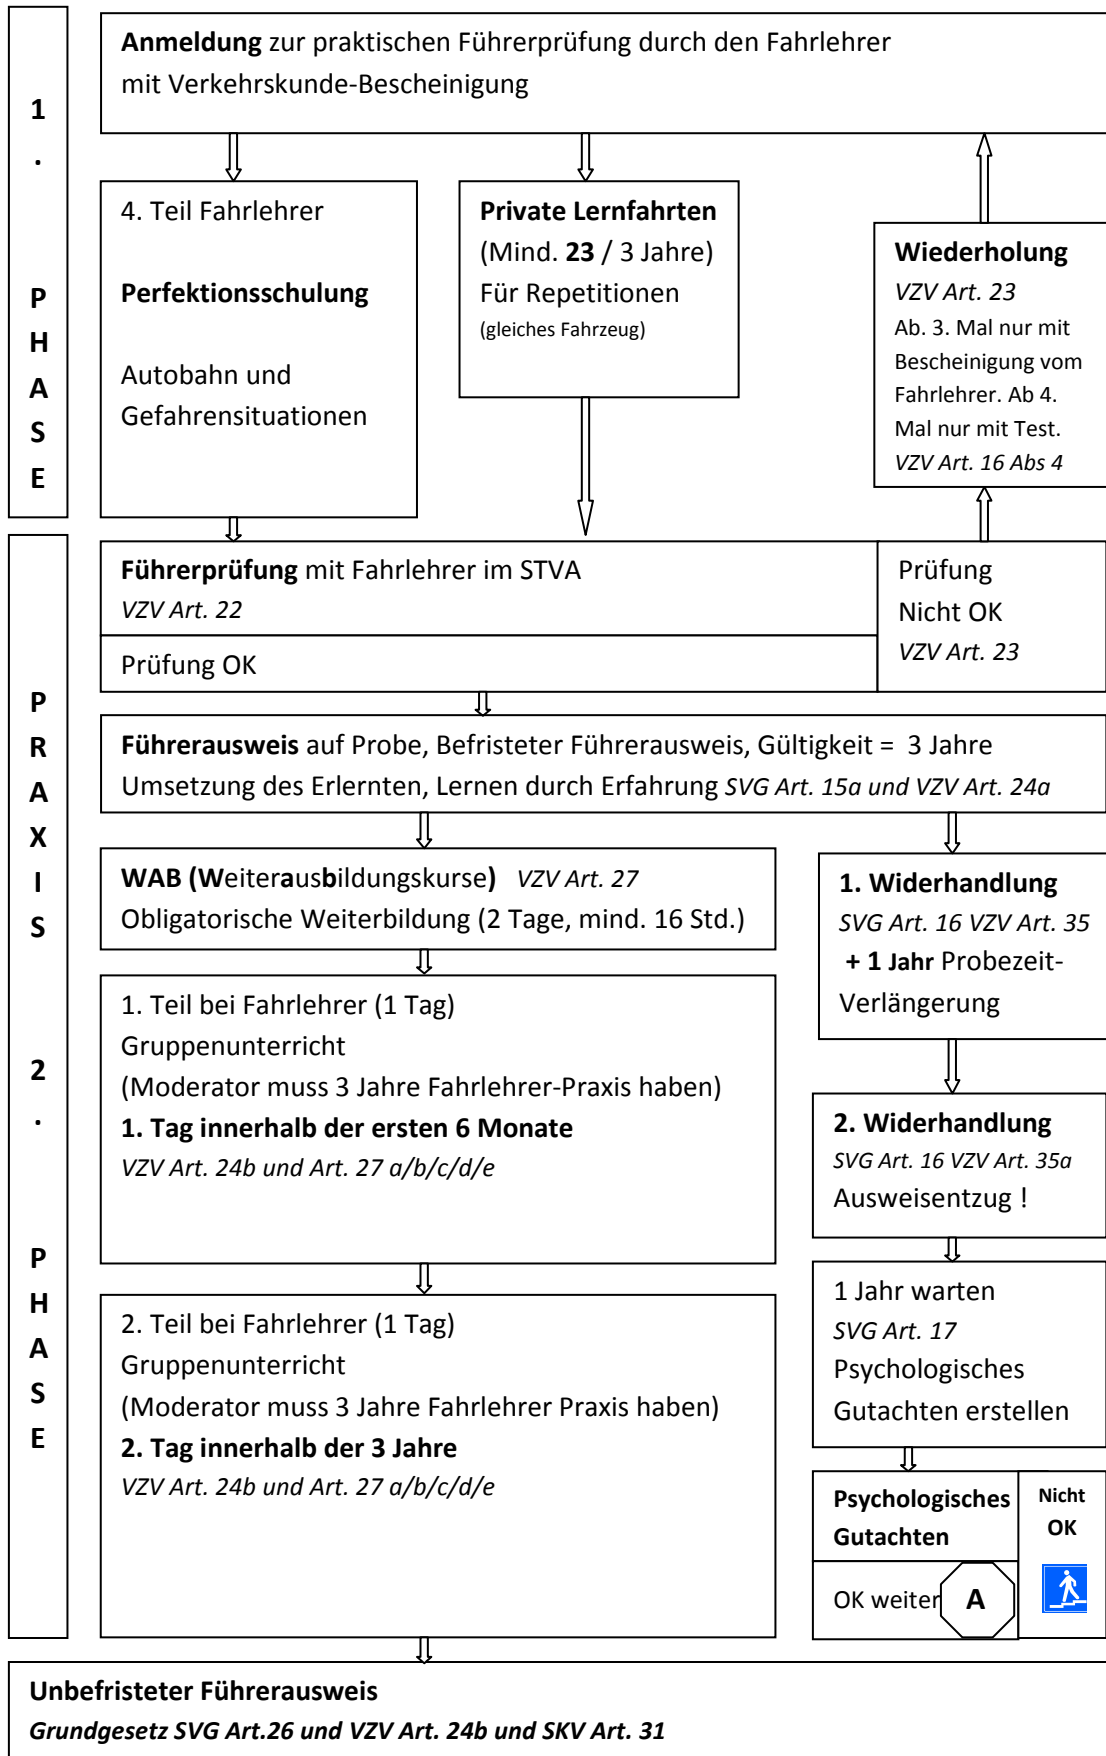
1. PHASE

**Anmeldung** zur praktischen Führerprüfung durch den Fahrlehrer mit Verkehrskunde-Bescheinigung

4. Teil Fahrlehrer

**Perfektionsschulung**

Autobahn und Gefahrensituationen

**Private Lernfahrten**
(Mind. **23** / 3 Jahre)
Für Repetitionen
(gleiches Fahrzeug)

**Wiederholung**
*VZV Art. 23*
Ab. 3. Mal nur mit Bescheinigung vom Fahrlehrer. Ab 4. Mal nur mit Test.
*VZV Art. 16 Abs 4*

PRAXIS 2. PHASE

**Führerprüfung** mit Fahrlehrer im STVA
*VZV Art. 22*

Prüfung OK

Prüfung Nicht OK
*VZV Art. 23*

**Führerausweis** auf Probe, Befristeter Führerausweis, Gültigkeit = 3 Jahre
Umsetzung des Erlernten, Lernen durch Erfahrung *SVG Art. 15a und VZV Art. 24a*

**WAB (Weiterausbildungskurse)** *VZV Art. 27*
Obligatorische Weiterbildung (2 Tage, mind. 16 Std.)

1. Teil bei Fahrlehrer (1 Tag)
Gruppenunterricht
(Moderator muss 3 Jahre Fahrlehrer-Praxis haben)
**1. Tag innerhalb der ersten 6 Monate**
*VZV Art. 24b und Art. 27 a/b/c/d/e*

2. Teil bei Fahrlehrer (1 Tag)
Gruppenunterricht
(Moderator muss 3 Jahre Fahrlehrer Praxis haben)
**2. Tag innerhalb der 3 Jahre**
*VZV Art. 24b und Art. 27 a/b/c/d/e*

**1. Widerhandlung**
*SVG Art. 16 VZV Art. 35*
**+ 1 Jahr** Probezeit-Verlängerung

**2. Widerhandlung**
*SVG Art. 16 VZV Art. 35a*
Ausweisentzug !

1 Jahr warten
*SVG Art. 17*
Psychologisches Gutachten erstellen

**Psychologisches Gutachten**

OK weiter A

**Nicht OK**

**Unbefristeter Führerausweis**
***Grundgesetz SVG Art.26 und VZV Art. 24b und SKV Art. 31***